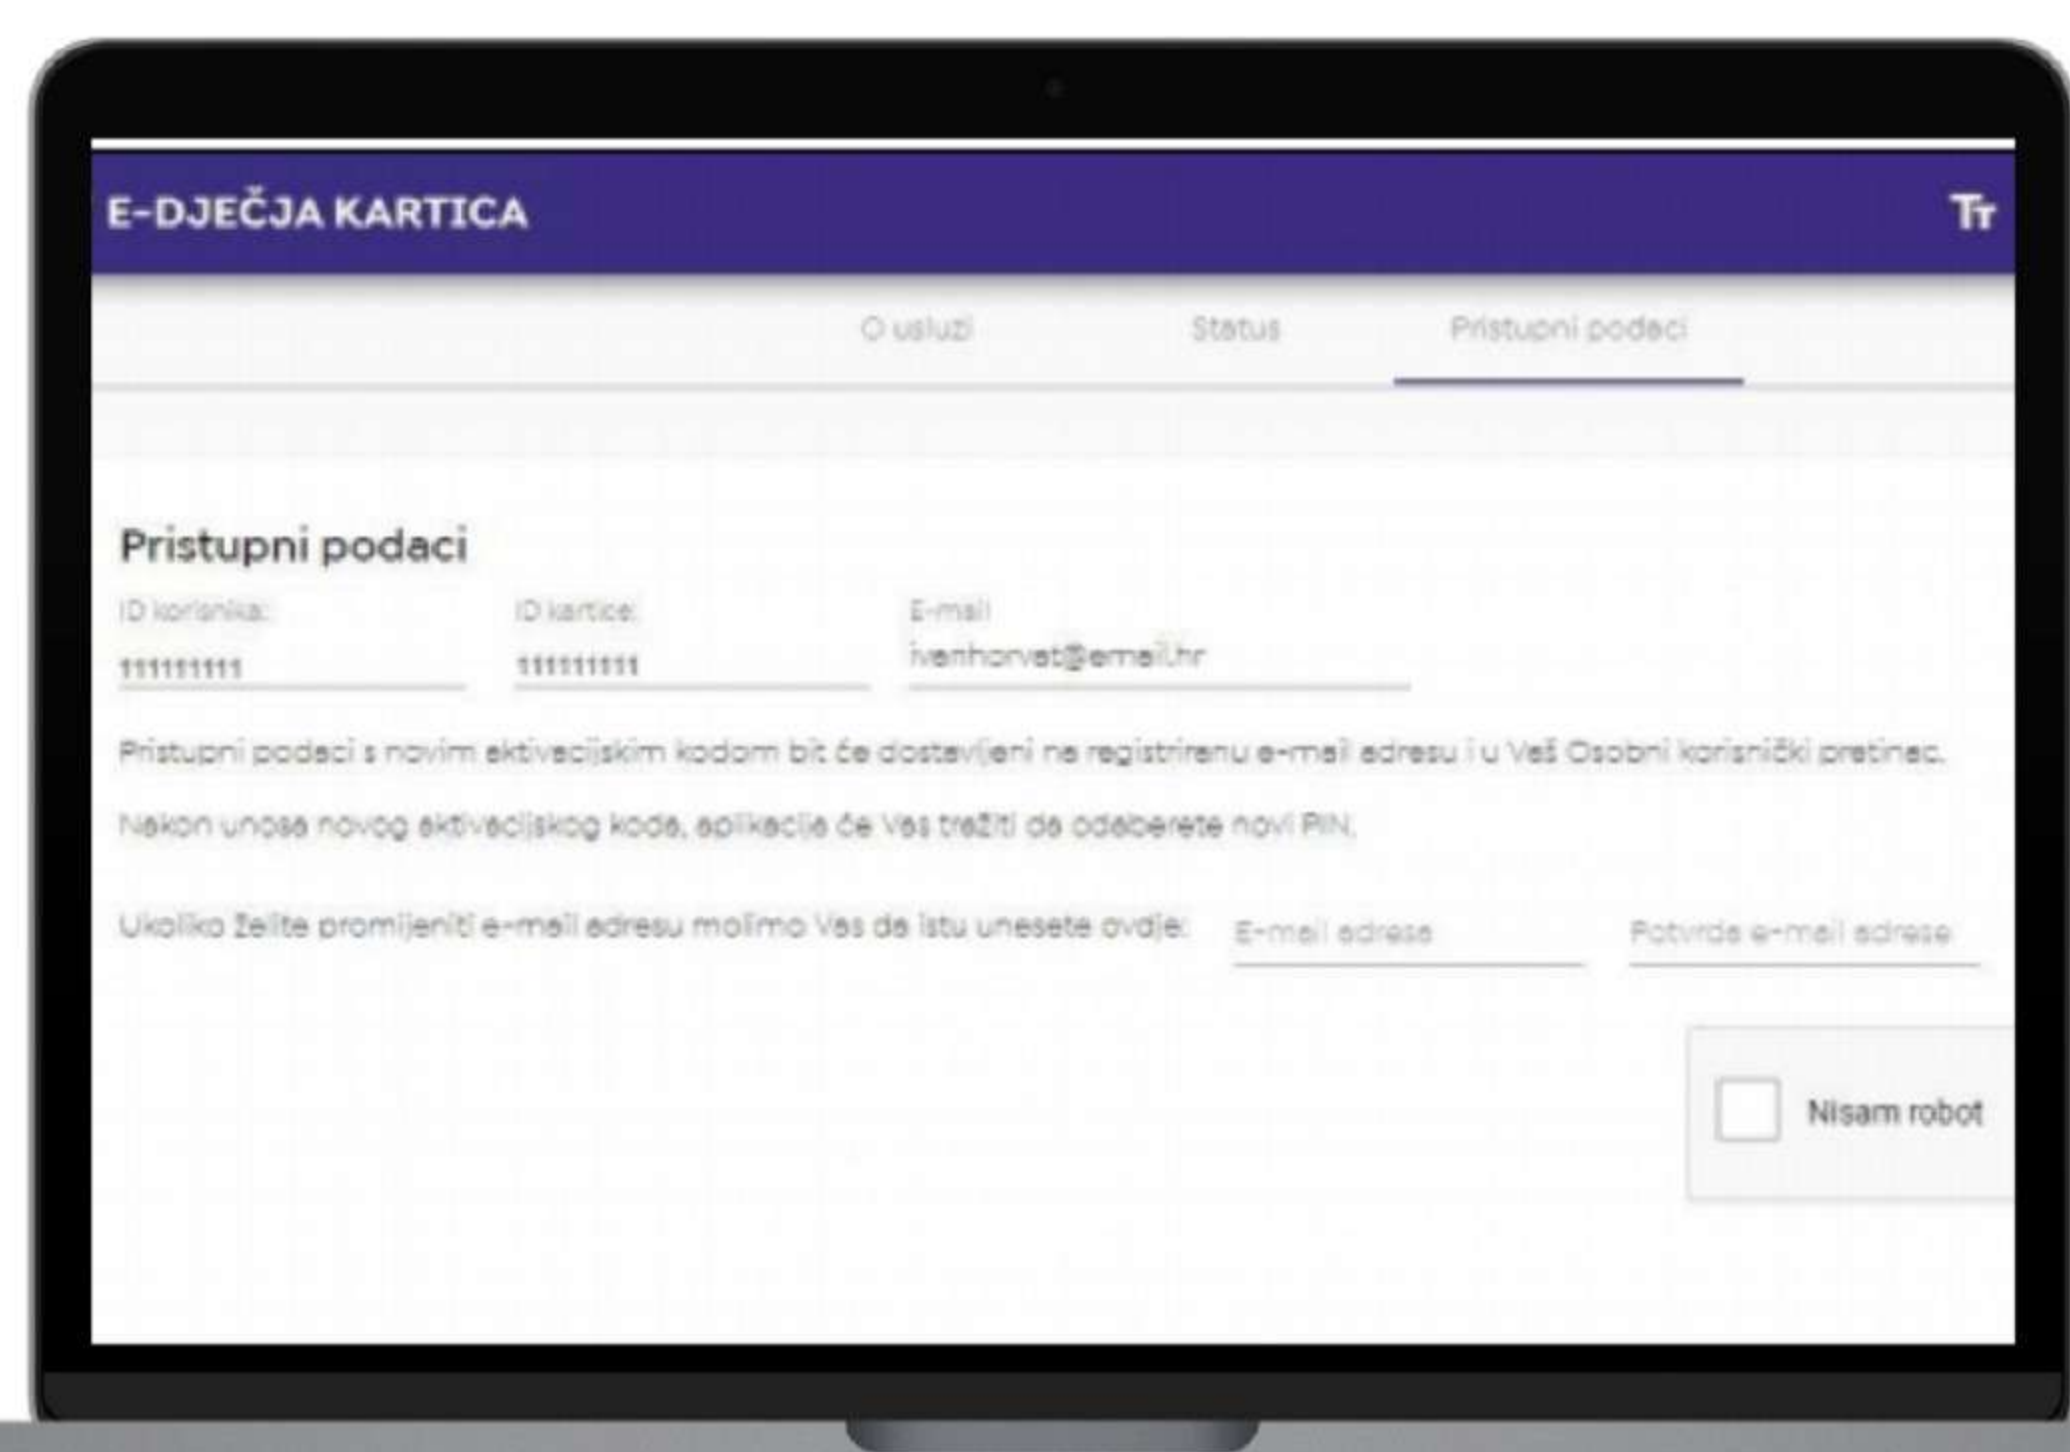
E-DJEČJA KARTICA

Tт

O usluzi

Status

Pristupni podaci

Pristupni podaci

ID korisnika:

111111111

ID kartice:

111111111

E-mail

ivanhorvat@email.hr

Pristupni podaci s novim aktivacijskim kodom bit će dostavljeni na registriranu e-mail adresu i u Vaš Osobni korisnički pretinac.

Nakon unosa novog aktivacijskog koda, aplikacija će Vas tražiti da odaberete novi PIN.

Ukoliko želite promijeniti e-mail adresu molimo Vas da istu unesete ovdje:

E-mail adresa

Potvrda e-mail adrese

Nisam robot